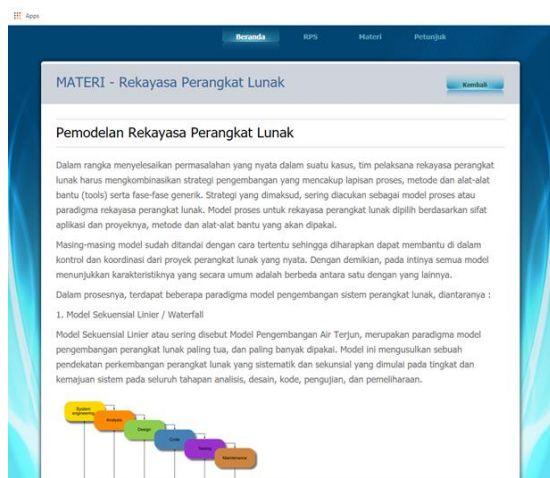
Apps

Beranda RPS Materi Petunjuk

MATERI - Rekayasa Perangkat Lunak

Kembali

Pemodelan Rekayasa Perangkat Lunak

Dalam rangka menyelesaikan permasalahan yang nyata dalam suatu kasus, tim pelaksana rekayasa perangkat lunak harus mengkombinasikan strategi pengembangan yang mencakup lapisan proses, metode dan alat-alat bantu (tools) serta fase-fase generik. Strategi yang dimaksud, sering diacukan sebagai model proses atau paradigma rekayasa perangkat lunak. Model proses untuk rekayasa perangkat lunak dipilih berdasarkan sifat aplikasi dan proyeknya, metode dan alat-alat bantu yang akan dipakai.

Masing-masing model sudah ditandai dengan cara tertentu sehingga diharapkan dapat membantu di dalam kontrol dan koordinasi dari proyek perangkat lunak yang nyata. Dengan demikian, pada intinya semua model menunjukkan karakteristiknya yang secara umum adalah berbeda antara satu dengan yang lainnya.

Dalam prosesnya, terdapat beberapa paradigma model pengembangan sistem perangkat lunak, diantaranya :

1. Model Sekuensial Linier / Waterfall

Model Sekuensial Linier atau sering disebut Model Pengembangan Air Terjun, merupakan paradigma model pengembangan perangkat lunak paling tua, dan paling banyak dipakai. Model ini mengusulkan sebuah pendekatan perkembangan perangkat lunak yang sistematik dan sekunsial yang dimulai pada tingkat dan kemajuan sistem pada seluruh tahapan analisis, desain, kode, pengujian, dan pemeliharaan.

System engineering
Analysis
Design
Code
Testing
Maintenance